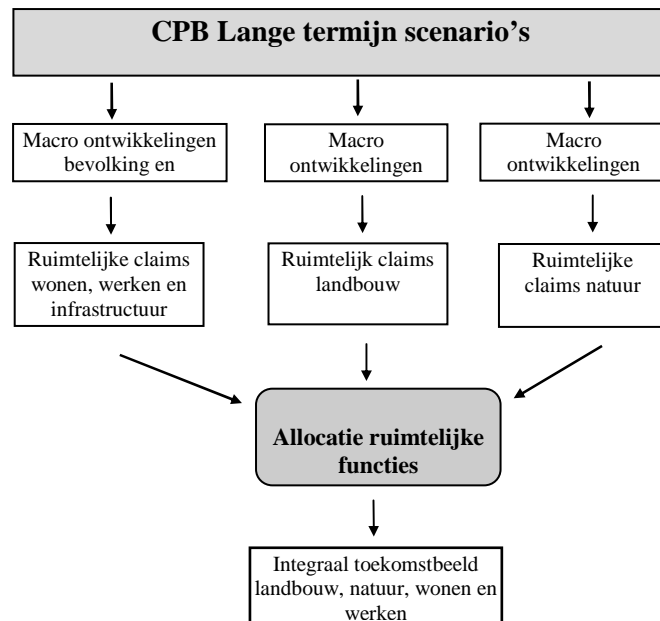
CPB Lange termijn scenario's

Macro ontwikkelingen bevolking en

Macro ontwikkelingen

Macro ontwikkelingen

Ruimtelijke claims wonen, werken en infrastructuur

Ruimtelijk claims landbouw

Ruimtelijke claims natuur

Allocatie ruimtelijke functies

Integraal toekomstbeeld landbouw, natuur, wonen en werken